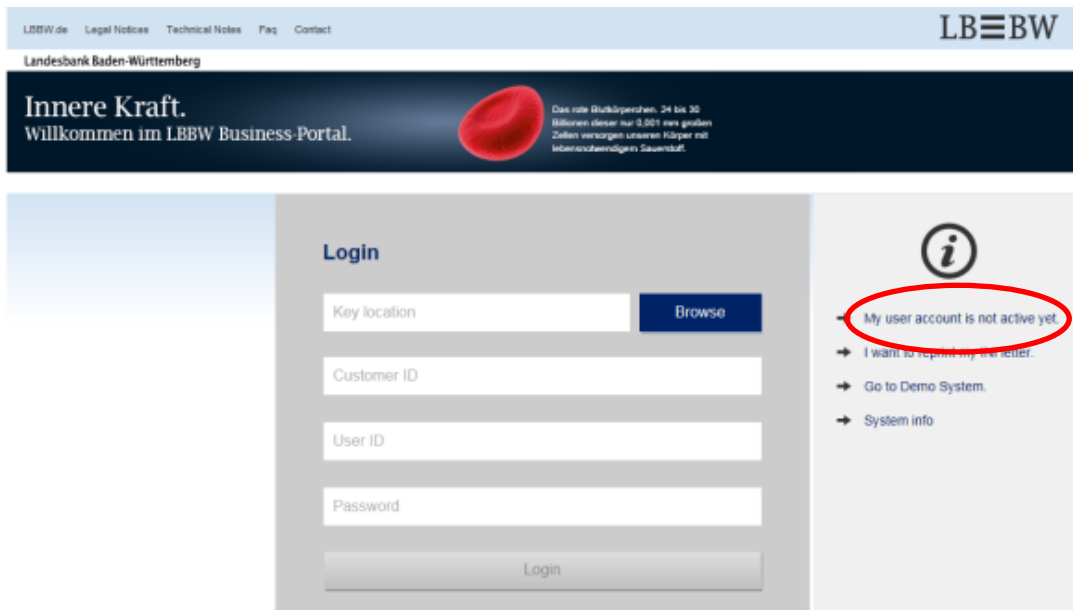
LBBW.de Legal Notices Technical Notes Faq Contact

LB≡BW

Landesbank Baden-Württemberg

Innere Kraft.
Willkommen im LBBW Business-Portal.

Das rote Blutkörperchen. 24 bis 30 Billionen dieser nur 0,001 mm großen Zellen versorgen unseren Körper mit lebensnotwendigem Sauerstoff.

Login

Key location

Browse

Customer ID

User ID

Password

Login

i

My user account is not active yet.

I want to reprint my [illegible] letter.

Go to Demo System.

System info